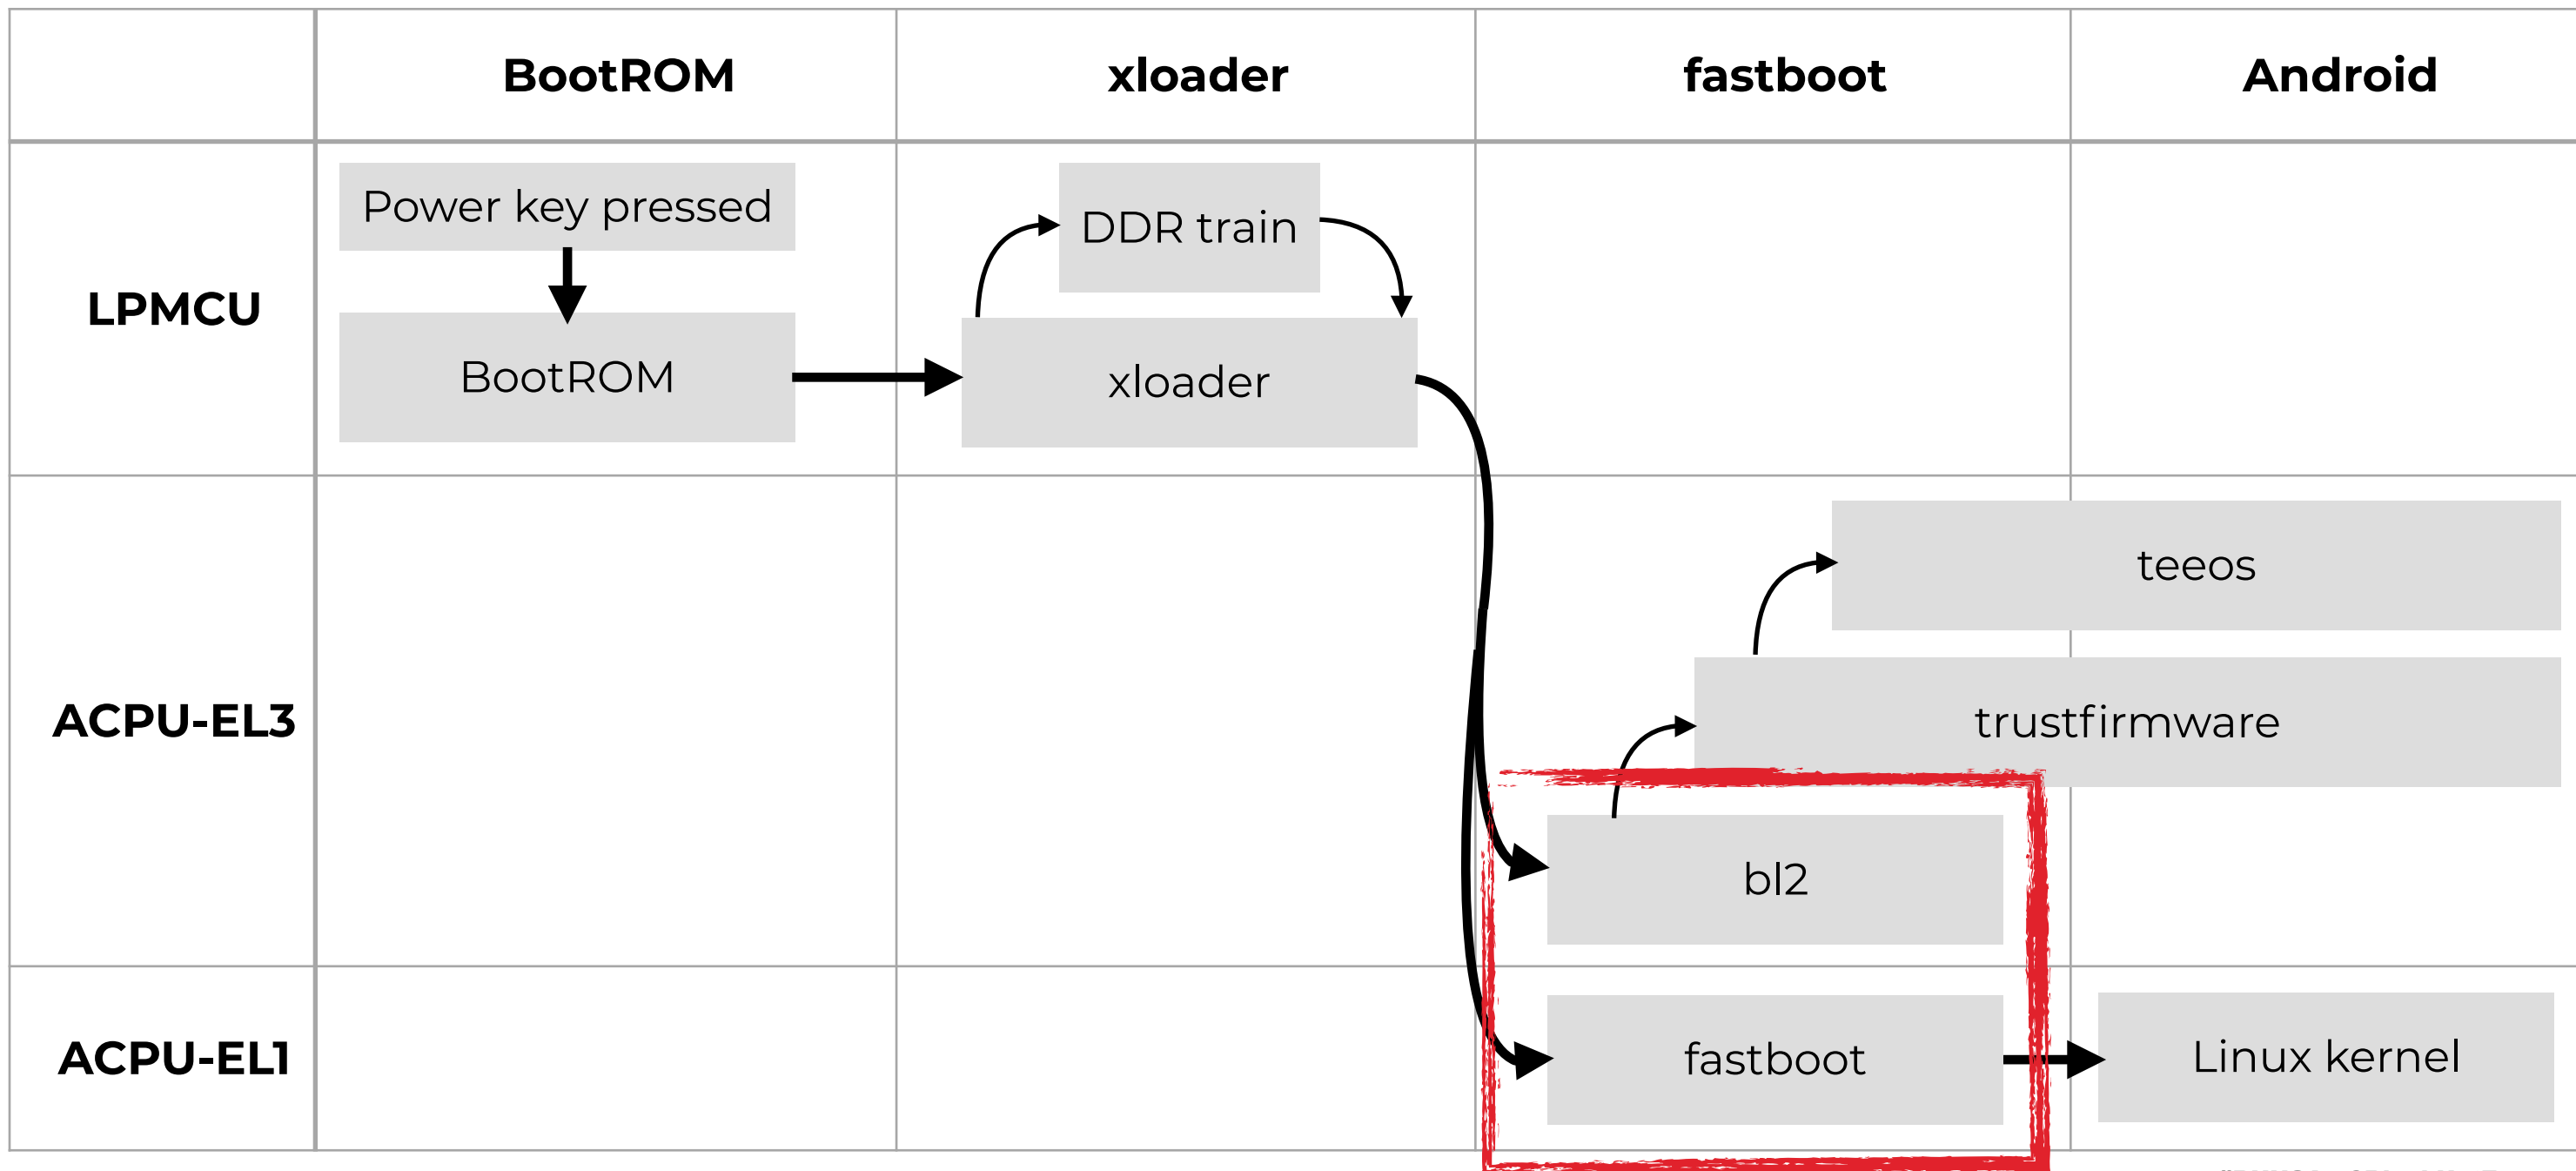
| | BootROM | xloader | fastboot | Android |
|---|---|---|---|---|
| LPMCU | Power key pressed<br>BootROM | DDR train<br>xloader | | |
| ACPU-EL3 | | | bl2 | teeos<br>trustfirmware |
| ACPU-EL1 | | | fastboot | Linux kernel |